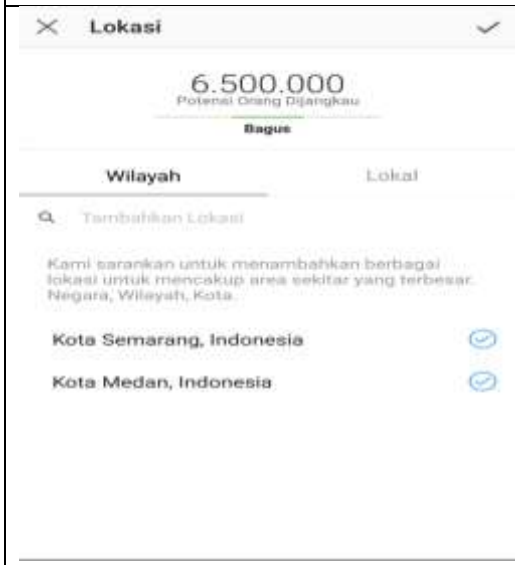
Lokasi

6.500.000
Potensi Orang Dijangkau

Bagus

Wilayah

Lokal

Tambahkan Lokasi

Kami sarankan untuk menambahkan berbagai lokasi untuk mencakup area sekitar yang terbesar. Negara, Wilayah, Kota.

Kota Semarang, Indonesia

Kota Medan, Indonesia